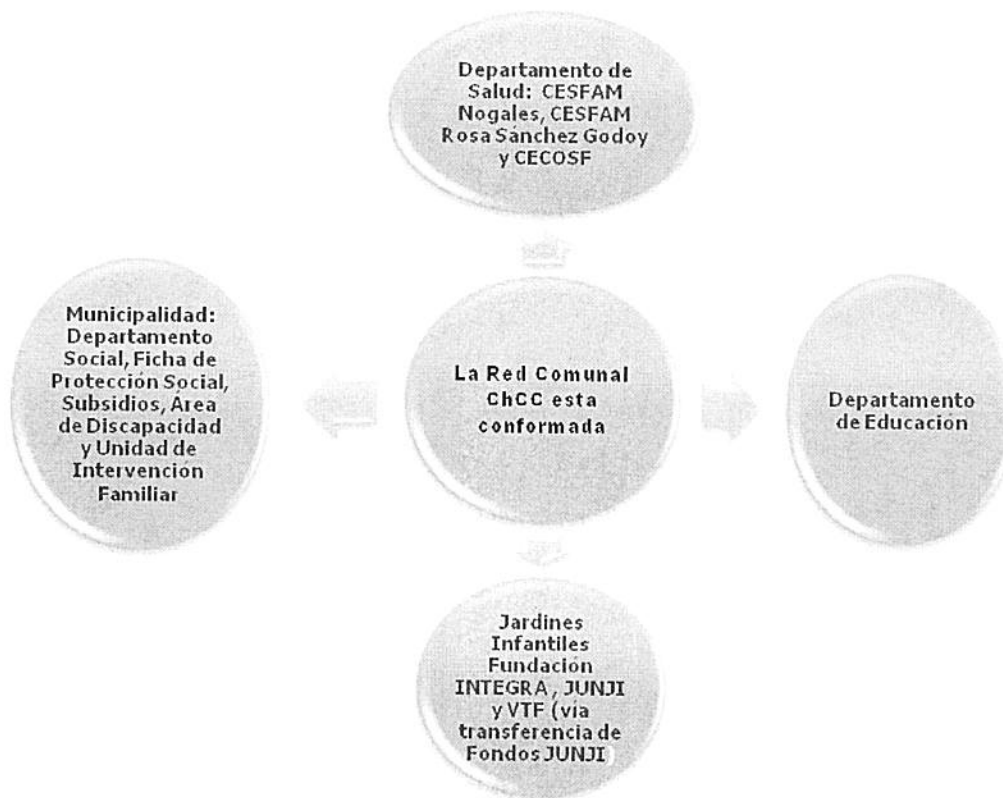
Departamento de Salud: CESFAM Nogales, CESFAM Rosa Sánchez Godoy y CECOSF

Municipalidad: Departamento Social, Ficha de Protección Social, Subsidios, Área de Discapacidad y Unidad de Intervención Familiar

La Red Comunal ChCC esta conformada

Departamento de Educación

Jardines Infantiles Fundación INTEGRA , JUNJI y VTF (vía transferencia de Fondos JUNJI